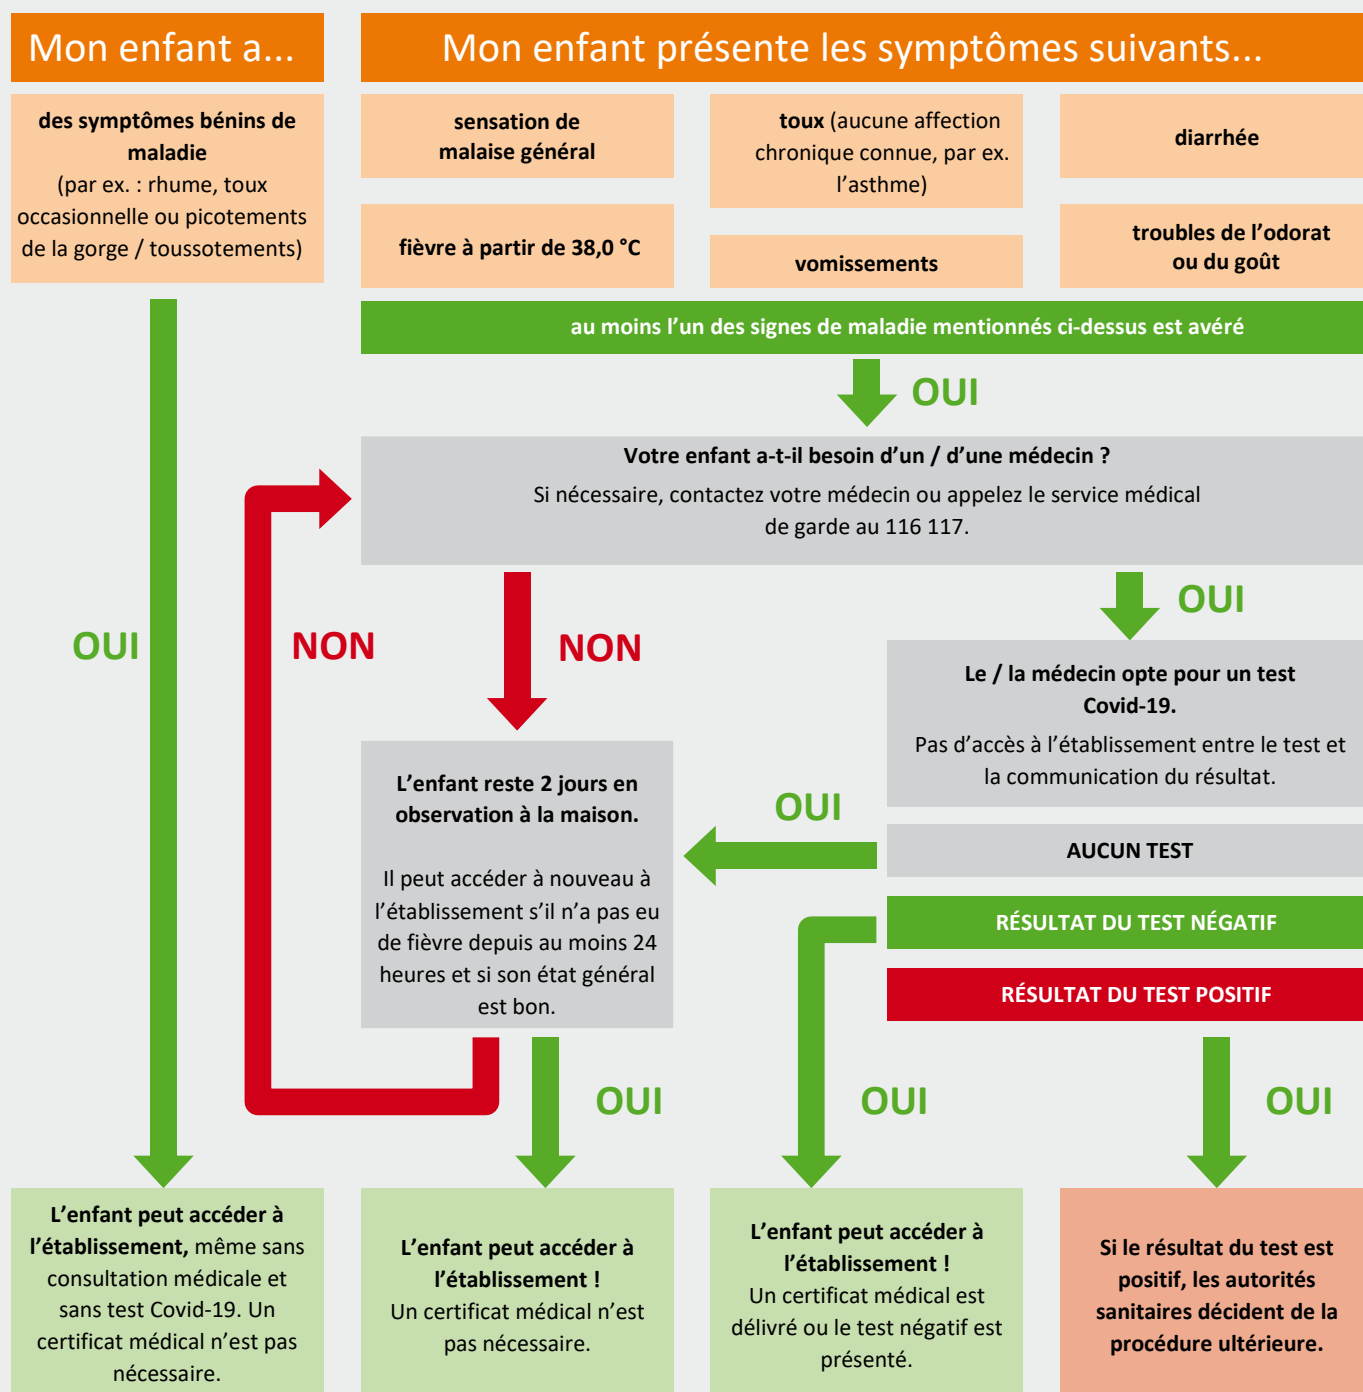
Mon enfant a...

des symptômes bénins de maladie (par ex. : rhume, toux occasionnelle ou picotements de la gorge / toussotements)

Mon enfant présente les symptômes suivants...

sensation de malaise général

toux (aucune affection chronique connue, par ex. l'asthme)

diarrhée

fièvre à partir de 38,0 °C

vomissements

troubles de l'odorat ou du goût

au moins l'un des signes de maladie mentionnés ci-dessus est avéré

OUI

Votre enfant a-t-il besoin d'un / d'une médecin ?

Si nécessaire, contactez votre médecin ou appelez le service médical de garde au 116 117.

OUI

NON

NON

OUI

Le / la médecin opte pour un test Covid-19.

Pas d'accès à l'établissement entre le test et la communication du résultat.

L'enfant reste 2 jours en observation à la maison.

Il peut accéder à nouveau à l'établissement s'il n'a pas eu de fièvre depuis au moins 24 heures et si son état général est bon.

OUI

AUCUN TEST

RÉSULTAT DU TEST NÉGATIF

RÉSULTAT DU TEST POSITIF

OUI

OUI

OUI

L'enfant peut accéder à l'établissement, même sans consultation médicale et sans test Covid-19. Un certificat médical n'est pas nécessaire.

L'enfant peut accéder à l'établissement ! Un certificat médical n'est pas nécessaire.

L'enfant peut accéder à l'établissement ! Un certificat médical est délivré ou le test négatif est présenté.

Si le résultat du test est positif, les autorités sanitaires décident de la procédure ultérieure.